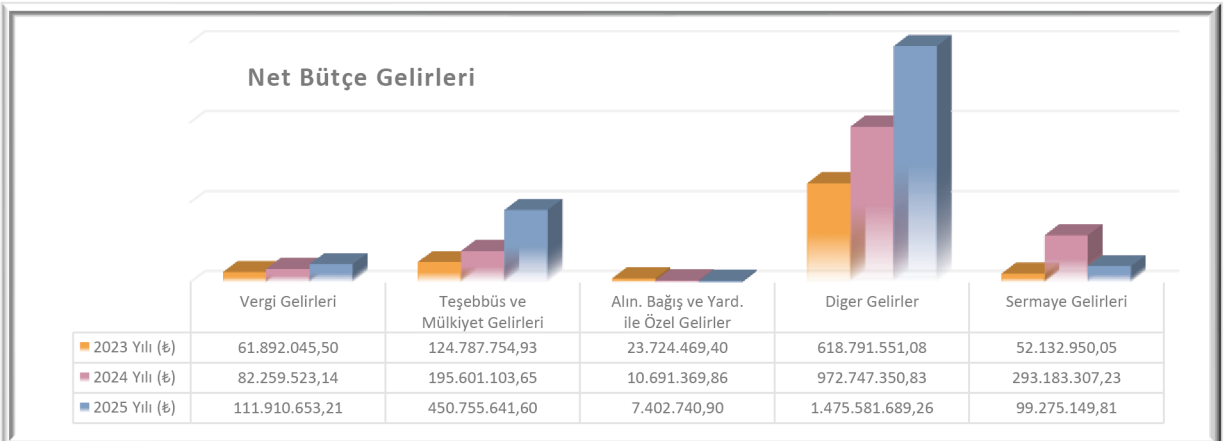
Net Bütçe Gelirleri

| | Vergi Gelirleri | Teşebbüs ve Mülkiyet Gelirleri | Alın. Bağış ve Yard. ile Özel Gelirler | Diger Gelirler | Sermaye Gelirleri |
|---|---|---|---|---|---|
| 2023 Yılı (₺) | 61.892.045,50 | 124.787.754,93 | 23.724.469,40 | 618.791.551,08 | 52.132.950,05 |
| 2024 Yılı (₺) | 82.259.523,14 | 195.601.103,65 | 10.691.369,86 | 972.747.350,83 | 293.183.307,23 |
| 2025 Yılı (₺) | 111.910.653,21 | 450.755.641,60 | 7.402.740,90 | 1.475.581.689,26 | 99.275.149,81 |